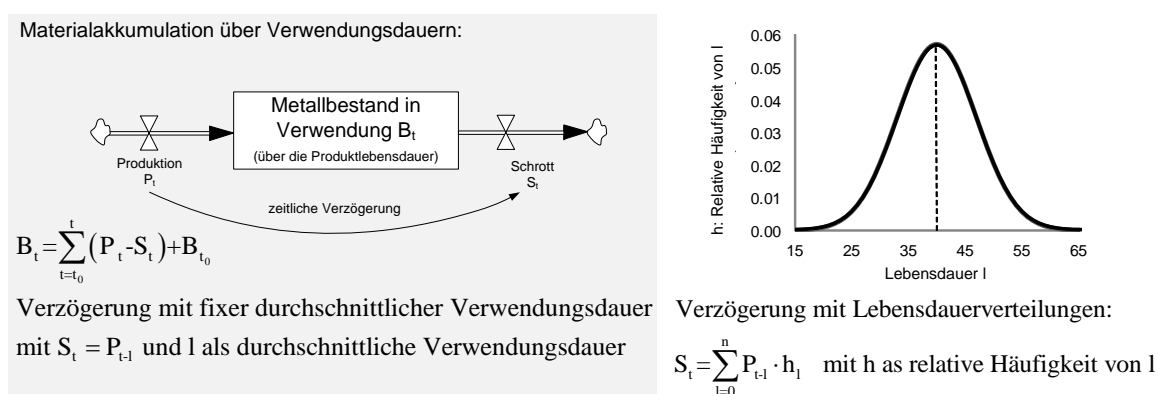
Materialakkumulation über Verwendungsdauern:

Metallbestand in Verwendung $B_t$
(über die Produktlebensdauer)

Produktion
$P_t$

Schrott
$S_t$

zeitliche Verzögerung

$B_t = \sum_{t=t_0}^{t} (P_t - S_t) + B_{t_0}$

Verzögerung mit fixer durchschnittlicher Verwendungsdauer mit $S_t = P_{t-l}$ und l als durchschnittliche Verwendungsdauer

h: Relative Häufigkeit von l

0.06
0.05
0.04
0.03
0.02
0.01
0.00

15 25 35 45 55 65

Lebensdauer l

Verzögerung mit Lebensdauerverteilungen:

$S_t = \sum_{l=0}^{n} P_{t-l} \cdot h_l$ mit h as relative Häufigkeit von l